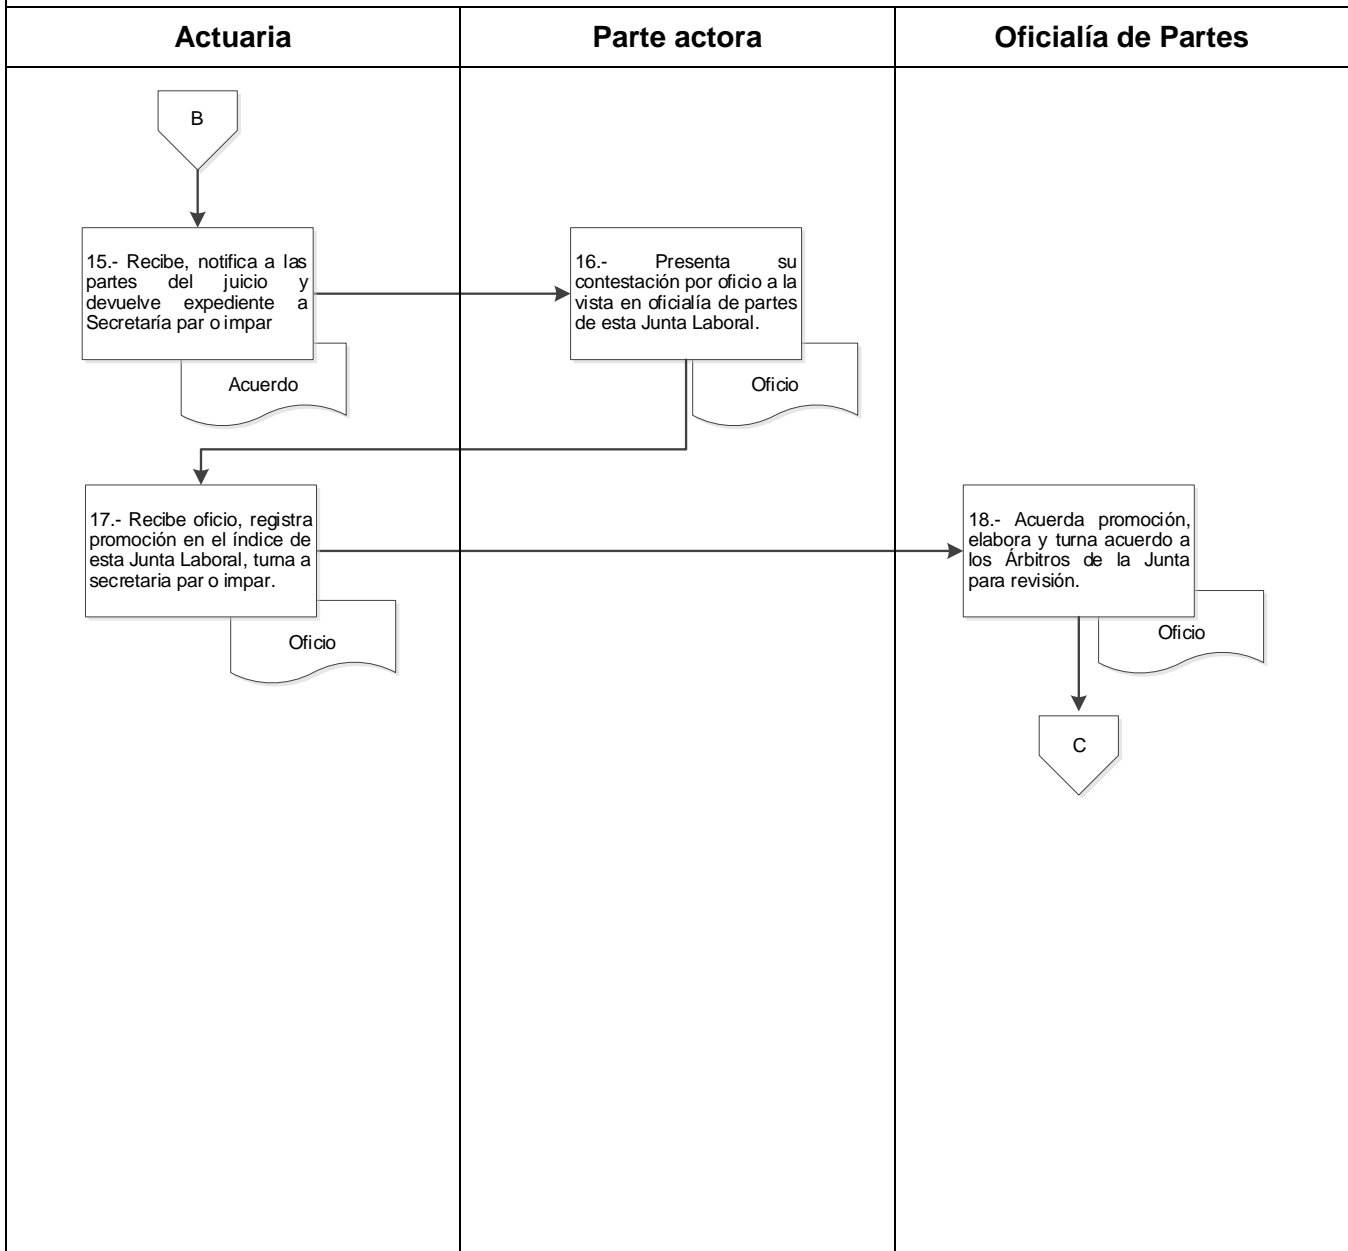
| Actuaria | Parte actora | Oficialía de Partes |
|---|---|---|

B

15.- Recibe, notifica a las partes del juicio y devuelve expediente a Secretaría par o impar

Acuerdo

16.- Presenta su contestación por oficio a la vista en oficialía de partes de esta Junta Laboral.

Oficio

17.- Recibe oficio, registra promoción en el índice de esta Junta Laboral, turna a secretaria par o impar.

Oficio

18.- Acuerda promoción, elabora y turna acuerdo a los Árbitros de la Junta para revisión.

Oficio

C